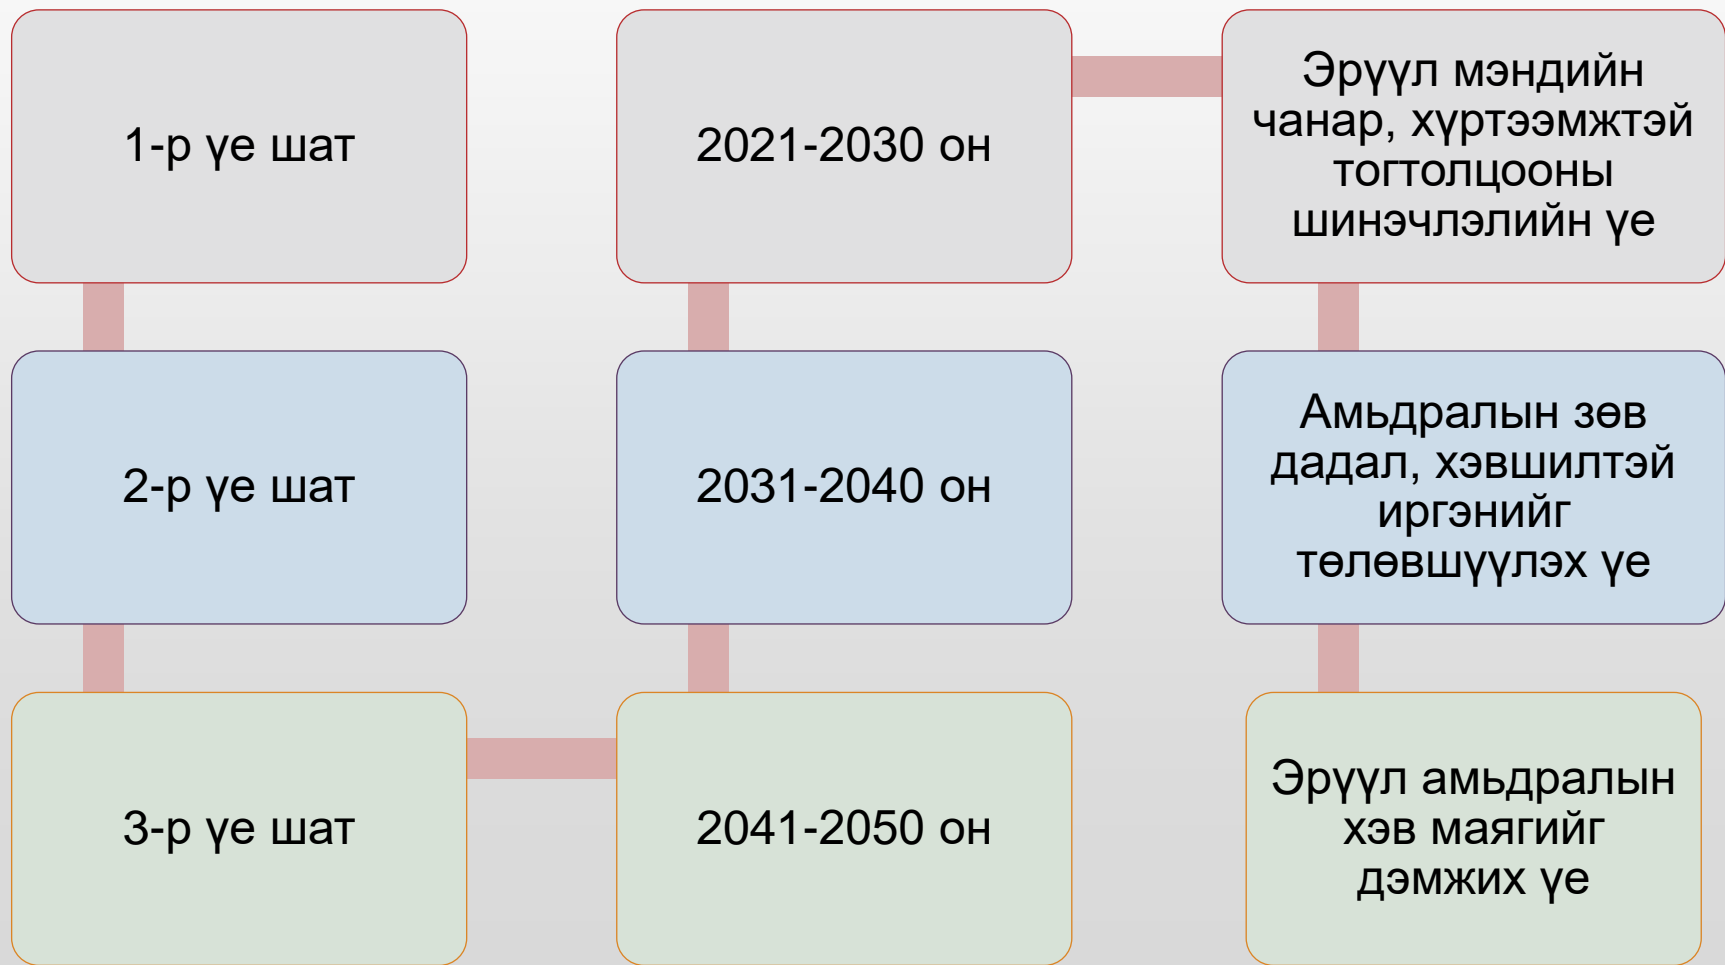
1-р үе шат

2-р үе шат

3-р үе шат

2021-2030 он

2031-2040 он

2041-2050 он

Эрүүл мэндийн чанар, хүртээмжтэй тогтолцооны шинэчлэлийн үе

Амьдралын зөв дадал, хэвшилтэй иргэнийг төлөвшүүлэх үе

Эрүүл амьдралын хэв маягийг дэмжих үе